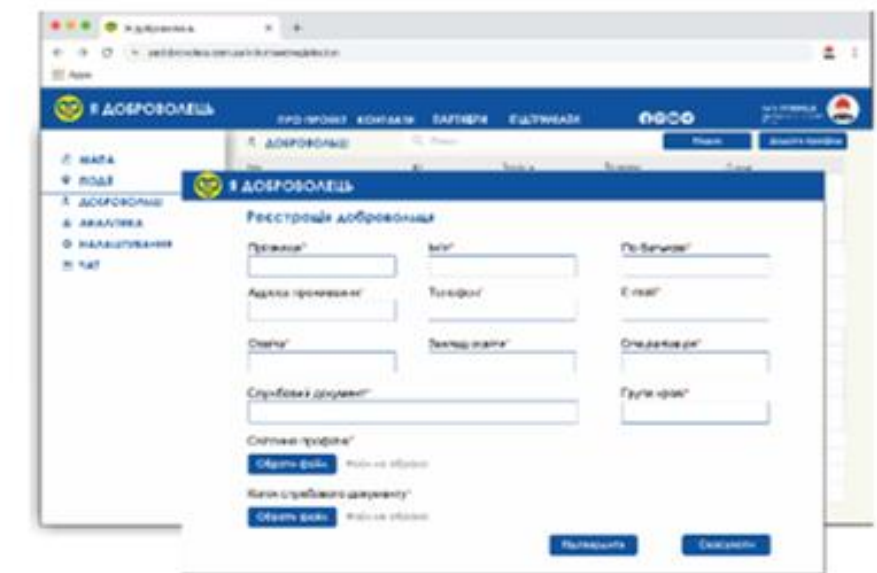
Я ДОБРОВОЛЕЦЬ

ПРО ПРОЕКТ КОНТАКТИ ПАРТНЕРИ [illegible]

МАПА
ПОДІЇ
ДОБРОВОЛЬЦІ
АНАЛІТИКА
НАЛАШТУВАННЯ
ЧАТ

ДОБРОВОЛЬЦІ

Я ДОБРОВОЛЕЦЬ

Реєстрація добровольця

Прізвище*
Ім'я*
По батькові*
Адреса проживання*
Телефон*
E-mail*
Освіта*
Заклад освіти*
Спеціалізація*
Службовий документ*
Група крові*
Світлина профілю*
Обрати файл Файл не обрано
Копія службового документу*
Обрати файл Файл не обрано
Підтвердити
Скасувати